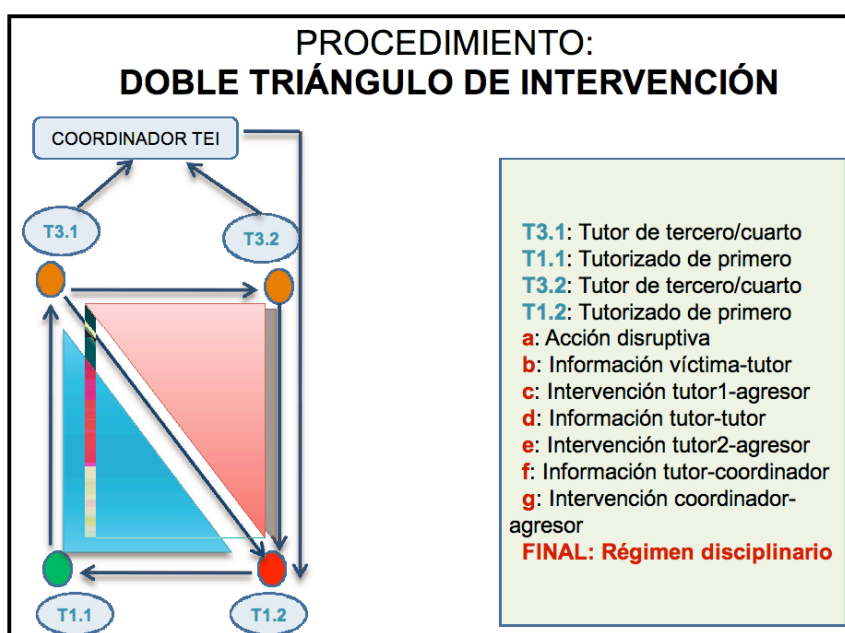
PROCEDIMIENTO:
DOBLE TRIÁNGULO DE INTERVENCIÓN

COORDINADOR TEI

T3.1

T3.2

T1.1

T1.2

T3.1: Tutor de tercero/cuarto
T1.1: Tutorizado de primero
T3.2: Tutor de tercero/cuarto
T1.2: Tutorizado de primero
a: Acción disruptiva
b: Información víctima-tutor
c: Intervención tutor1-agresor
d: Información tutor-tutor
e: Intervención tutor2-agresor
f: Información tutor-coordinador
g: Intervención coordinador-agresor
FINAL: Régimen disciplinario